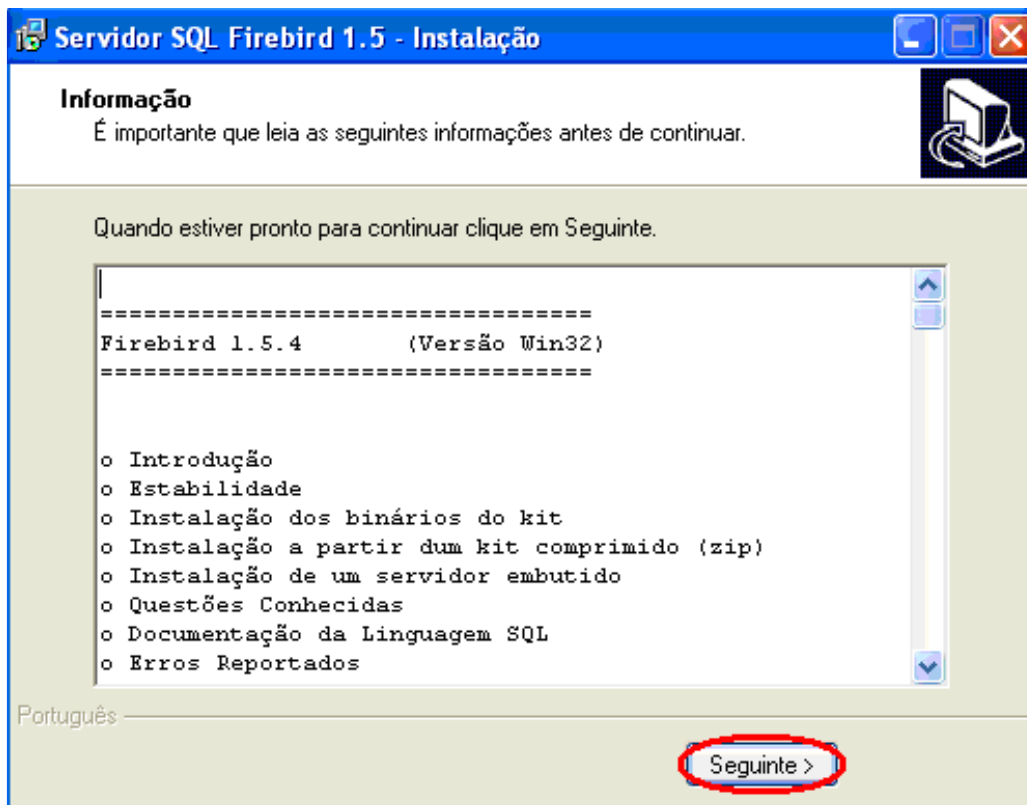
Servidor SQL Firebird 1.5 - Instalação

Informação
É importante que leia as seguintes informações antes de continuar.

Quando estiver pronto para continuar clique em Seguinte.

==================================
Firebird 1.5.4        (Versão Win32)
==================================

o Introdução
o Estabilidade
o Instalação dos binários do kit
o Instalação a partir dum kit comprimido (zip)
o Instalação de um servidor embutido
o Questões Conhecidas
o Documentação da Linguagem SQL
o Erros Reportados

Português

Seguinte >